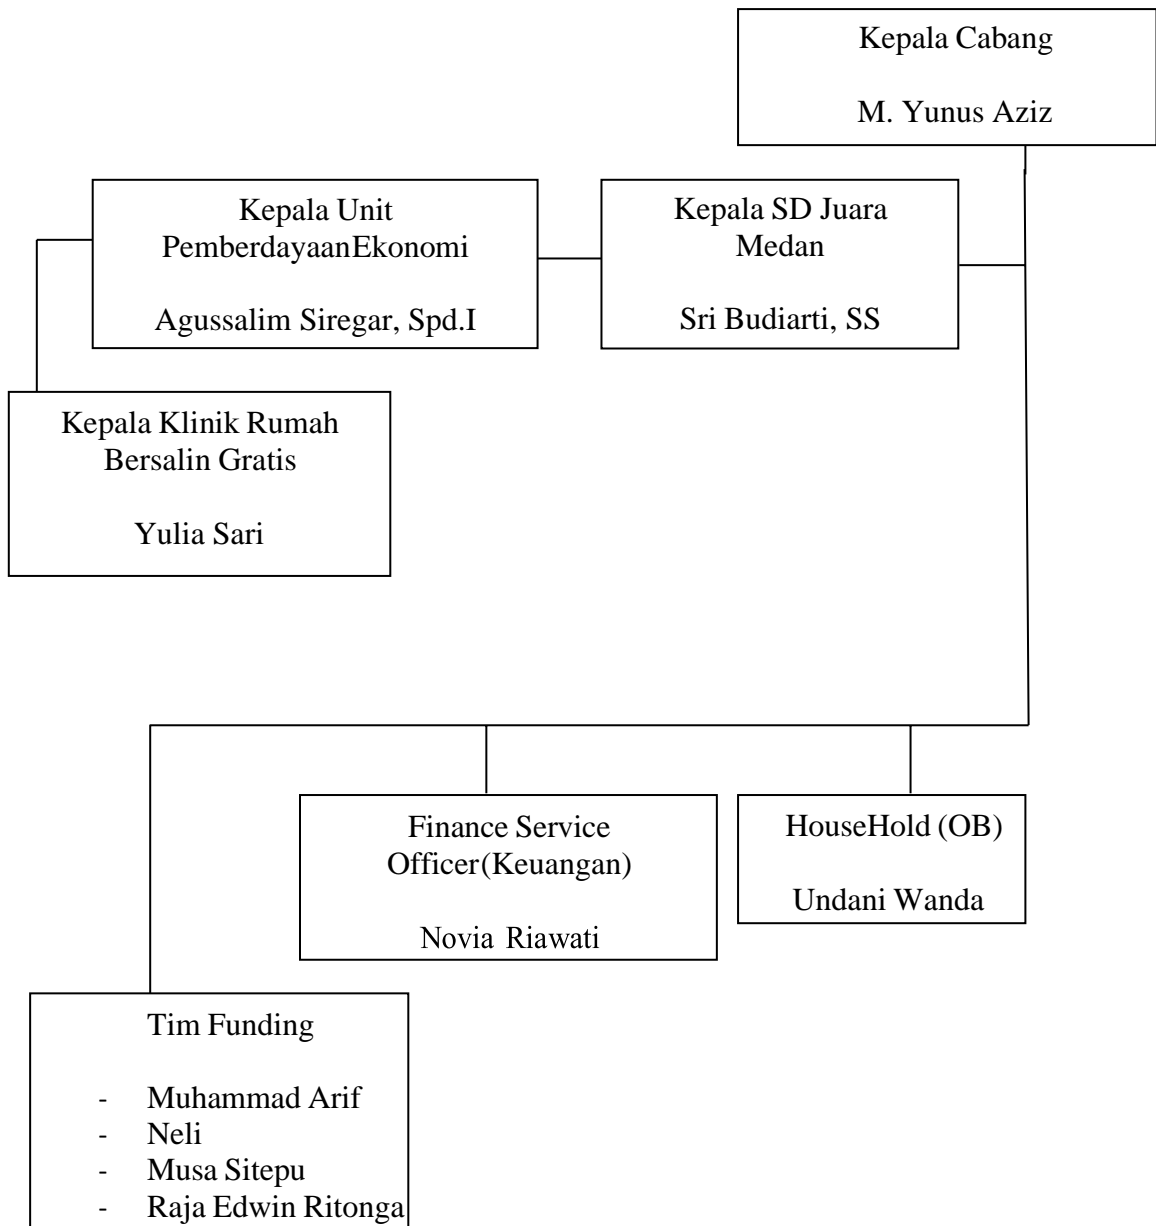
Kepala Cabang

M. Yunus Aziz

Kepala Unit PemberdayaanEkonomi

Agussalim Siregar, Spd.I

Kepala SD Juara Medan

Sri Budiarti, SS

Kepala Klinik Rumah Bersalin Gratis

Yulia Sari

Finance Service Officer(Keuangan)

Novia Riawati

HouseHold (OB)

Undani Wanda

Tim Funding

- Muhammad Arif
- Neli
- Musa Sitepu
- Raja Edwin Ritonga